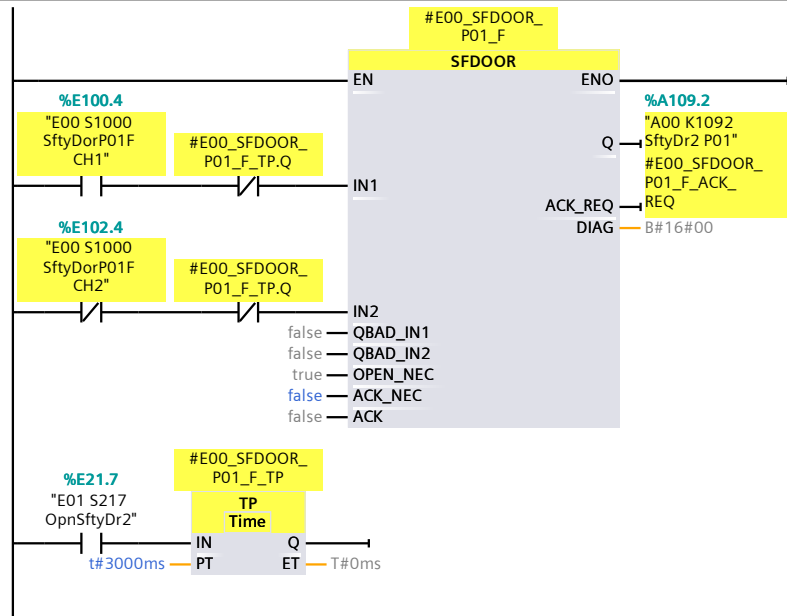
#E00_SFDOOR_P01_F

SFDOOR

EN

ENO

%E100.4
"E00 S1000 SftyDorP01F CH1"

#E00_SFDOOR_P01_F_TP.Q

IN1

%A109.2
"A00 K1092 SftyDr2 P01"

Q

#E00_SFDOOR_P01_F_ACK_REQ

ACK_REQ

DIAG

B#16#00

%E102.4
"E00 S1000 SftyDorP01F CH2"

#E00_SFDOOR_P01_F_TP.Q

IN2

false QBAD_IN1

false QBAD_IN2

true OPEN_NEC

false ACK_NEC

false ACK

%E21.7
"E01 S217 OpnSftyDr2"

#E00_SFDOOR_P01_F_TP

TP
Time

IN

Q

t#3000ms PT

ET T#0ms